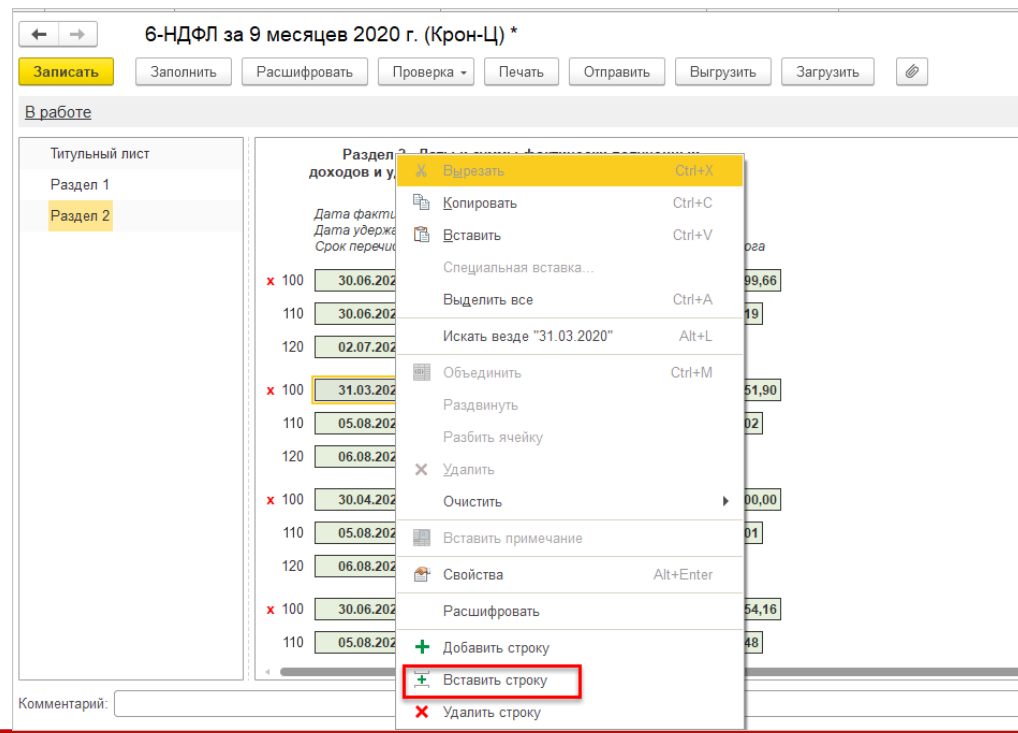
6-НДФЛ за 9 месяцев 2020 г. (Крон-Ц) *

Записать | Заполнить | Расшифровать | Проверка | Печать | Отправить | Выгрузить | Загрузить

В работе

Титульный лист
Раздел 1
Раздел 2

Раздел 2. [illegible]
доходов и у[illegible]

Дата факти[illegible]
Дата удерж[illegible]
Срок перечис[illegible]

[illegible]ога

x 100 30.06.202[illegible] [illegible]99,66
110 30.06.202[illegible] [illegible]19
120 02.07.202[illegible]
x 100 31.03.202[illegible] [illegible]51,90
110 05.08.202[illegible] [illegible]02
120 06.08.202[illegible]
x 100 30.04.202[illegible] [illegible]00,00
110 05.08.202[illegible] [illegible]01
120 06.08.202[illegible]
x 100 30.06.202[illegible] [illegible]54,16
110 05.08.202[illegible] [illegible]48

Вырезать Ctrl+X
Копировать Ctrl+C
Вставить Ctrl+V
Специальная вставка...
Выделить все Ctrl+A
Искать везде "31.03.2020" Alt+L
Объединить Ctrl+M
Раздвинуть
Разбить ячейку
Удалить
Очистить
Вставить примечание
Свойства Alt+Enter
Расшифровать
Добавить строку
Вставить строку
Удалить строку

Комментарий: